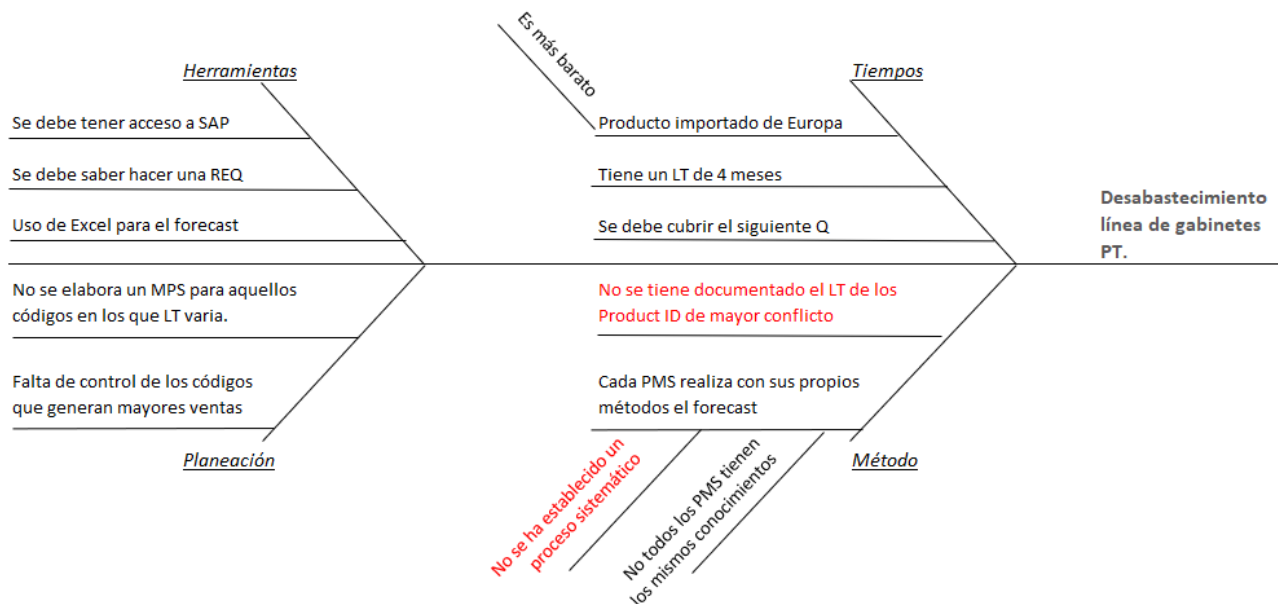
Herramientas

Se debe tener acceso a SAP

Se debe saber hacer una REQ

Uso de Excel para el forecast

Es más barato

Tiempos

Producto importado de Europa

Tiene un LT de 4 meses

Se debe cubrir el siguiente Q

Desabastecimiento línea de gabinetes PT.

No se elabora un MPS para aquellos códigos en los que LT varia.

Falta de control de los códigos que generan mayores ventas

Planeación

No se tiene documentado el LT de los Product ID de mayor conflicto

Cada PMS realiza con sus propios métodos el forecast

Método

No se ha establecido un proceso sistemático

No todos los PMS tienen los mismos conocimientos